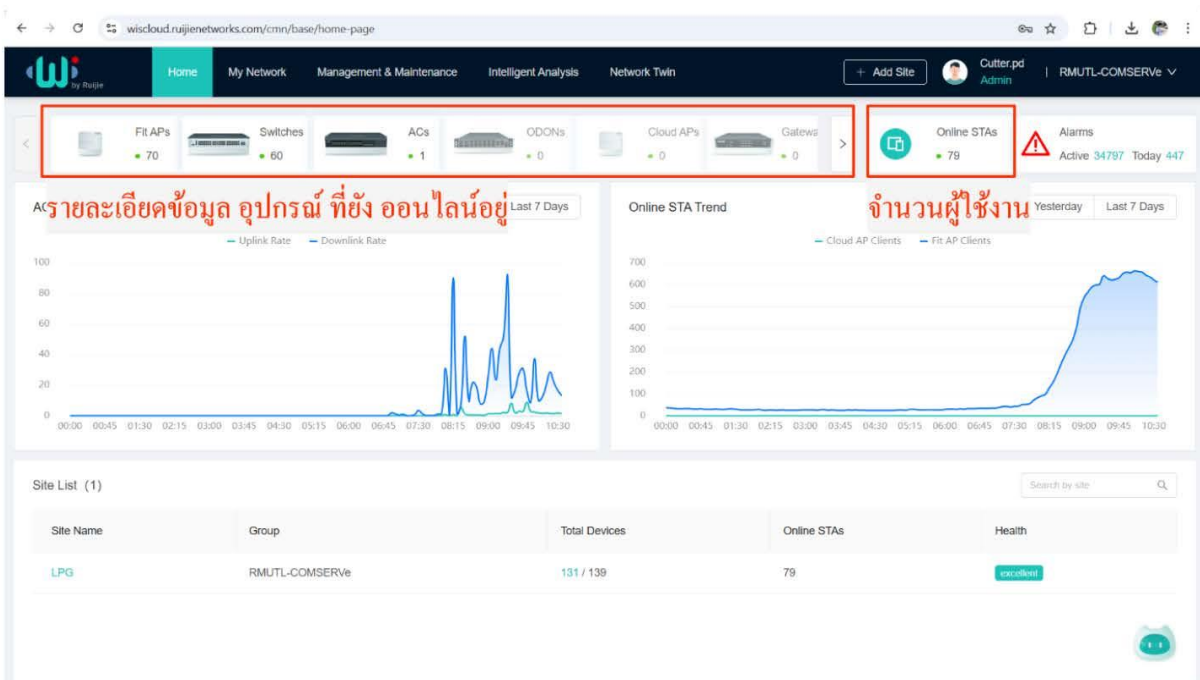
wiscloud.ruijienetworks.com/cmn/base/home-page

by Ruijie

Home | My Network | Management & Maintenance | Intelligent Analysis | Network Twin

+ Add Site

Cutter.pd
Admin

RMUTL-COMSERVe

Fit APs • 70
Switches • 60
ACs • 1
ODONs • 0
Cloud APs • 0
Gatewa • 0

Online STAs • 79

Alarms
Active 34797 Today 447

A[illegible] รายละเอียดข้อมูล อุปกรณ์ ที่ยัง ออนไลน์อยู่ Last 7 Days

— Uplink Rate — Downlink Rate

100
80
60
40
20
0

00:00 00:45 01:30 02:15 03:00 03:45 04:30 05:15 06:00 06:45 07:30 08:15 09:00 09:45 10:30

Online STA Trend

จำนวนผู้ใช้งาน Yesterday Last 7 Days

— Cloud AP Clients — Fit AP Clients

700
600
500
400
300
200
100
0

00:00 00:45 01:30 02:15 03:00 03:45 04:30 05:15 06:00 06:45 07:30 08:15 09:00 09:45 10:30

Site List (1)

Search by site

| Site Name | Group | Total Devices | Online STAs | Health |
|---|---|---|---|---|
| LPG | RMUTL-COMSERVe | 131 / 139 | 79 | excellent |